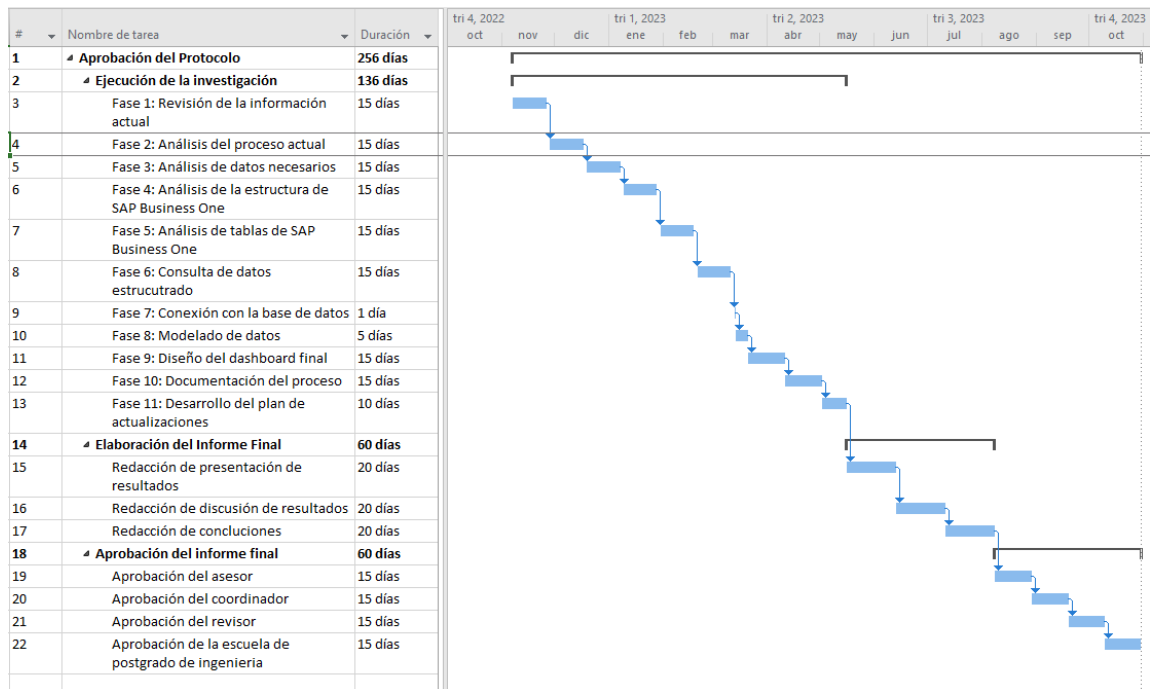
| # | Nombre de tarea | Duración |
|---|---|---|
| 1 | Aprobación del Protocolo | 256 días |
| 2 | Ejecución de la investigación | 136 días |
| 3 | Fase 1: Revisión de la información actual | 15 días |
| 4 | Fase 2: Análisis del proceso actual | 15 días |
| 5 | Fase 3: Análisis de datos necesarios | 15 días |
| 6 | Fase 4: Análisis de la estructura de SAP Business One | 15 días |
| 7 | Fase 5: Análisis de tablas de SAP Business One | 15 días |
| 8 | Fase 6: Consulta de datos estrucutrado | 15 días |
| 9 | Fase 7: Conexión con la base de datos | 1 día |
| 10 | Fase 8: Modelado de datos | 5 días |
| 11 | Fase 9: Diseño del dashboard final | 15 días |
| 12 | Fase 10: Documentación del proceso | 15 días |
| 13 | Fase 11: Desarrollo del plan de actualizaciones | 10 días |
| 14 | Elaboración del Informe Final | 60 días |
| 15 | Redacción de presentación de resultados | 20 días |
| 16 | Redacción de discusión de resultados | 20 días |
| 17 | Redacción de concluciones | 20 días |
| 18 | Aprobación del informe final | 60 días |
| 19 | Aprobación del asesor | 15 días |
| 20 | Aprobación del coordinador | 15 días |
| 21 | Aprobación del revisor | 15 días |
| 22 | Aprobación de la escuela de postgrado de ingenieria | 15 días |

tri 4, 2022 | tri 1, 2023 | tri 2, 2023 | tri 3, 2023 | tri 4, 2023
oct nov dic ene feb mar abr may jun jul ago sep oct